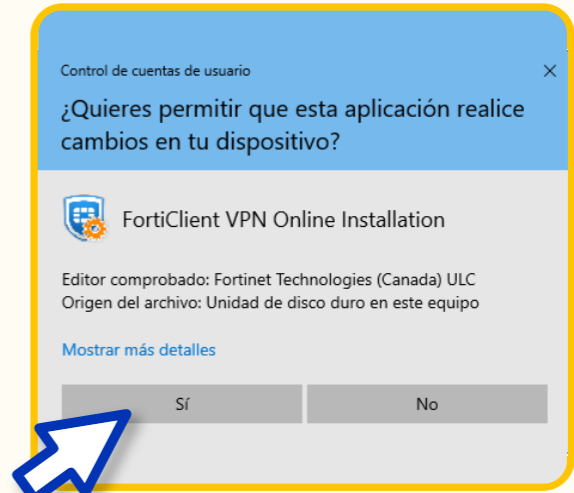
Control de cuentas de usuario

×

¿Quieres permitir que esta aplicación realice cambios en tu dispositivo?

FortiClient VPN Online Installation

Editor comprobado: Fortinet Technologies (Canada) ULC
Origen del archivo: Unidad de disco duro en este equipo

Mostrar más detalles

Sí

No